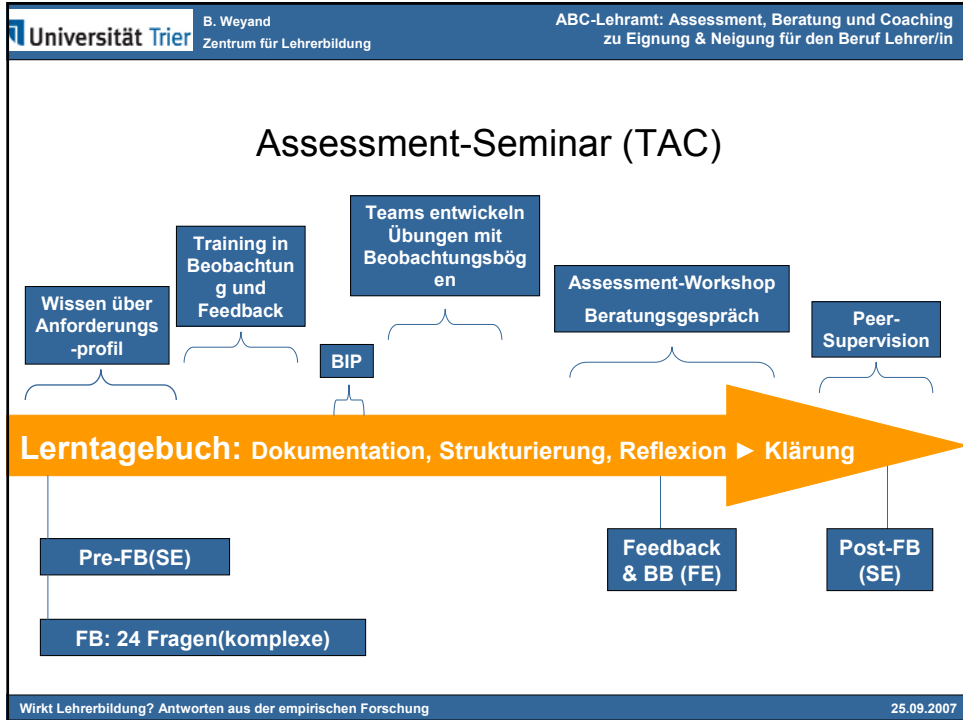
Universität Trier
B. Weyand
Zentrum für Lehrerbildung

ABC-Lehramt: Assessment, Beratung und Coaching zu Eignung & Neigung für den Beruf Lehrer/in

Assessment-Seminar (TAC)

Wissen über Anforderungs-profil

Training in Beobachtung und Feedback

BIP

Teams entwickeln Übungen mit Beobachtungsbögen

Assessment-Workshop
Beratungsgespräch

Peer-Supervision

Lerntagebuch: Dokumentation, Strukturierung, Reflexion ► Klärung

Pre-FB(SE)

FB: 24 Fragen(komplexe)

Feedback & BB (FE)

Post-FB (SE)

Wirkt Lehrerbildung? Antworten aus der empirischen Forschung
25.09.2007